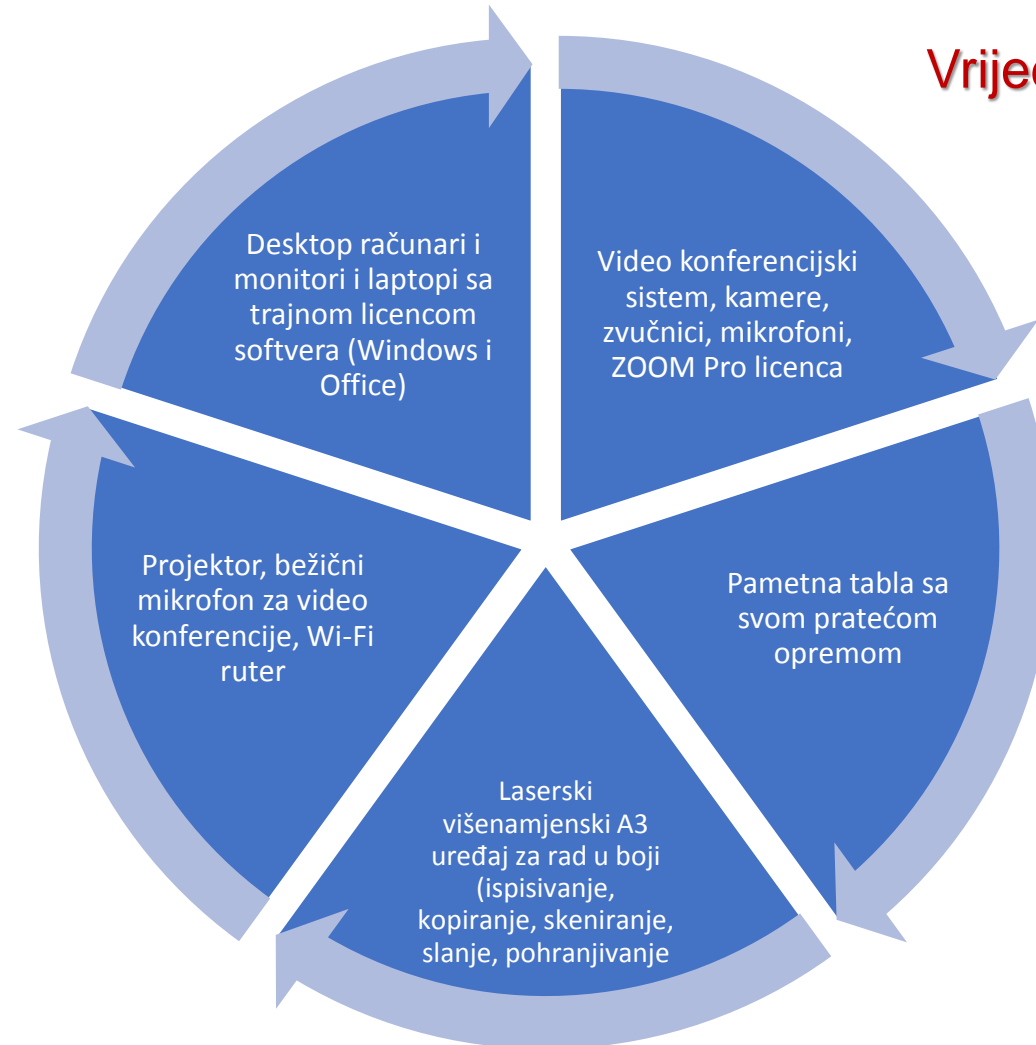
Vrije

Desktop računari i monitori i laptopi sa trajnom licencom softvera (Windows i Office)

Video konferencijski sistem, kamere, zvučnici, mikrofoni, ZOOM Pro licenca

Pametna tabla sa svom pratećom opremom

Laserski višenamjenski A3 uređaj za rad u boji (ispisivanje, kopiranje, skeniranje, slanje, pohranjivanje

Projektor, bežični mikrofon za video konferencije, Wi-Fi ruter